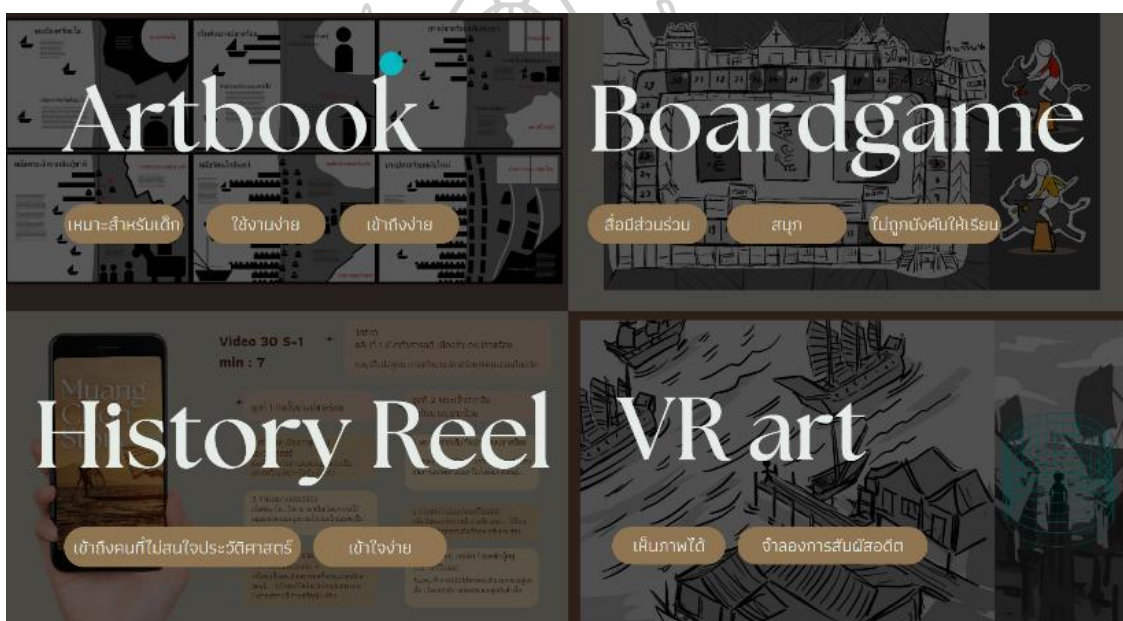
Artbook

เหมาะสำหรับเด็ก ใช้งานง่าย เข้าถึงง่าย

Boardgame

สื่อมีส่วนร่วม สนุก ไม่ถูกบังคับให้เรียน

Video 30 S-1 min : 7

History Reel

เข้าถึงคนที่ไม่สนใจประวัติศาสตร์ เข้าใจง่าย

VR art

เห็นภาพได้ จำลองการสัมผัสอดีต